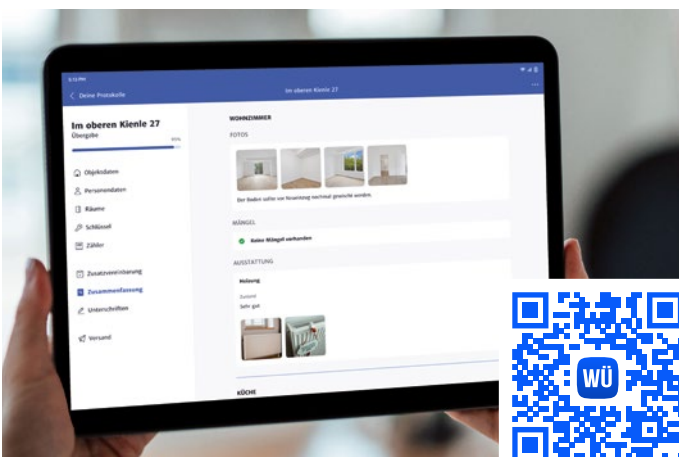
5:15 PM

Deine Protokolle

Im oberen Kienle 27

Im oberen Kienle 27
Übergabe

85%

Objektdaten
Personendaten
Räume
Schlüssel
Zähler
Zusatzvereinbarung
Zusammenfassung
Unterschriften
Versand

WOHNZIMMER

FOTOS

Der Boden sollte vor Einzug noch einmal gereinigt werden.

MÄNGEL

Keine Mängel vorhanden

AUSSTATTUNG

Heizung

Zustand
Sehr gut

KÜCHE

WÜ